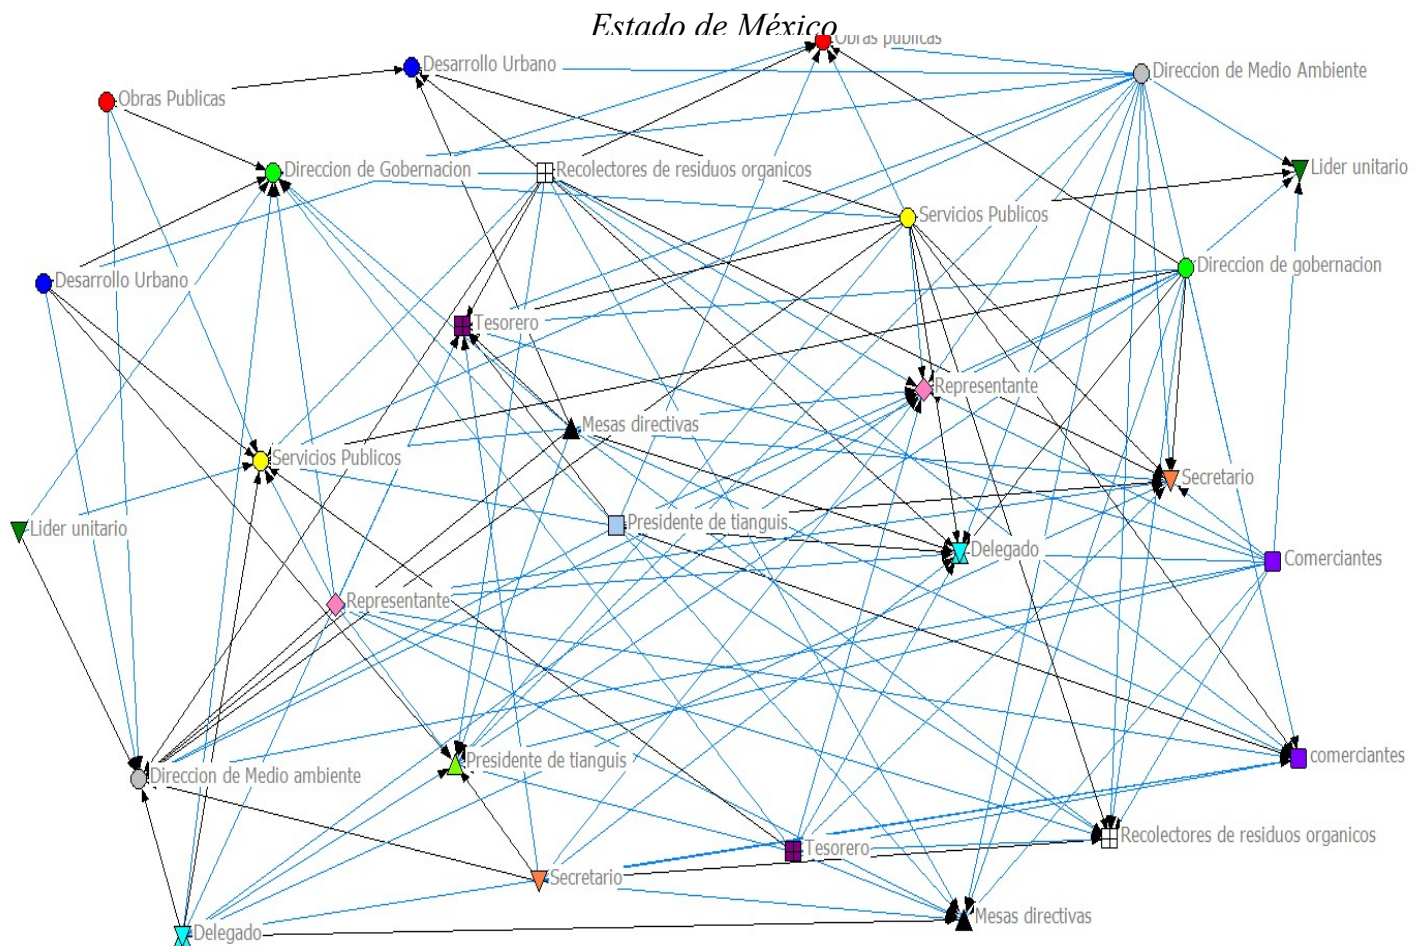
Estado de México

Obras publicas
Desarrollo Urbano
Direccion de Medio Ambiente
Obras Publicas
Direccion de Gobernacion
Recolectores de residuos organicos
Lider unitario
Servicios Publicos
Direccion de gobernacion
Desarrollo Urbano
Tesorero
Representante
Mesas directivas
Servicios Publicos
Secretario
Presidente de tianguis
Lider unitario
Delegado
Comerciantes
Representante
comerciantes
Direccion de Medio ambiente
Presidente de tianguis
Recolectores de residuos organicos
Tesorero
Secretario
Mesas directivas
Delegado